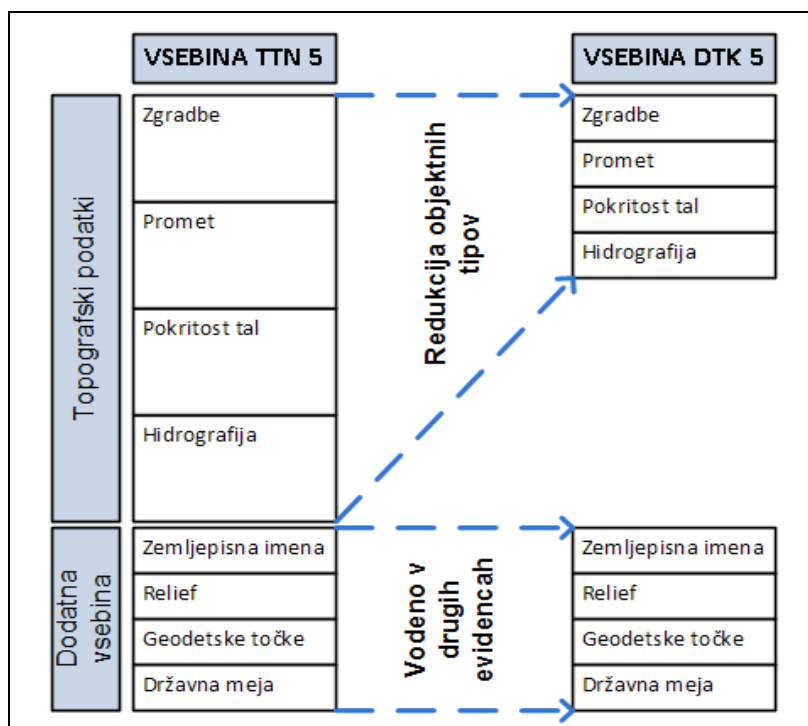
VSEBINA TTN 5

VSEBINA DTK 5

Topografski podatki

Zgradbe

Promet

Pokritost tal

Hidrografija

Redukcija objektnih tipov

Zgradbe

Promet

Pokritost tal

Hidrografija

Dodatna vsebina

Zemljepisna imena

Relief

Geodetske točke

Državna meja

Vodeno v drugih evidencah

Zemljepisna imena

Relief

Geodetske točke

Državna meja